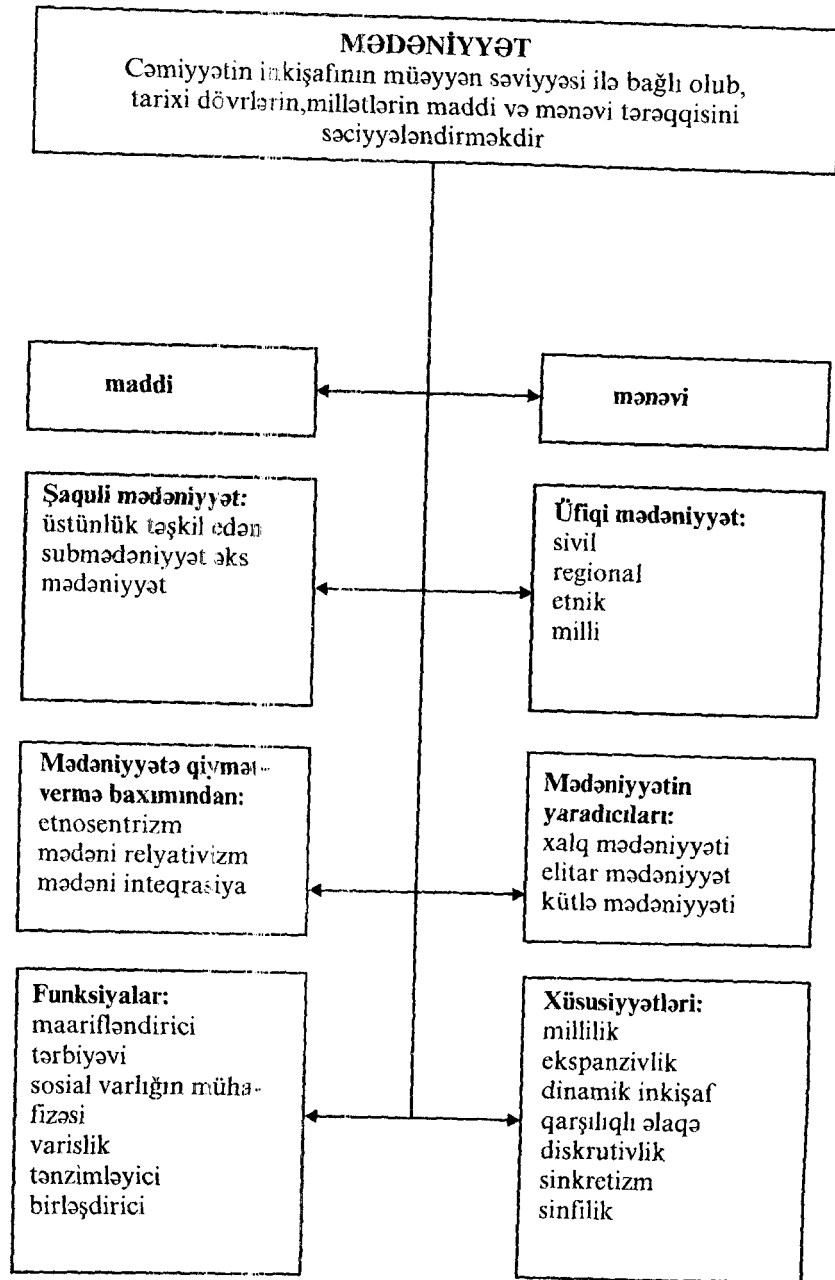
MƏDƏNİYYƏT
Cəmiyyətin inkişafının müəyyən səviyyəsi ilə bağlı olub, tarixi dövrlərin,millətlərin maddi və mənəvi tərəqqisini səciyyələndirməkdir

maddi

mənəvi

Şaquli mədəniyyət:
üstünlük təşkil edən
submədəniyyət əks
mədəniyyət

Üfiqi mədəniyyət:
sivil
regional
etnik
milli

Mədəniyyətə qiymətvermə baxımından:
etnosentrizm
mədəni relyativizm
mədəni inteqrasiya

Mədəniyyətin yaradıcıları:
xalq mədəniyyəti
elitar mədəniyyət
kütlə mədəniyyəti

Funksiyalar:
maarifləndirici
tərbiyəvi
sosial varlığın mühafizəsi
varislik
tənzimləyici
birləşdirici

Xüsusiyyətləri:
millilik
ekspanzivlik
dinamik inkişaf
qarşılıqlı əlaqə
diskrutivlik
sinkretizm
sinfilik